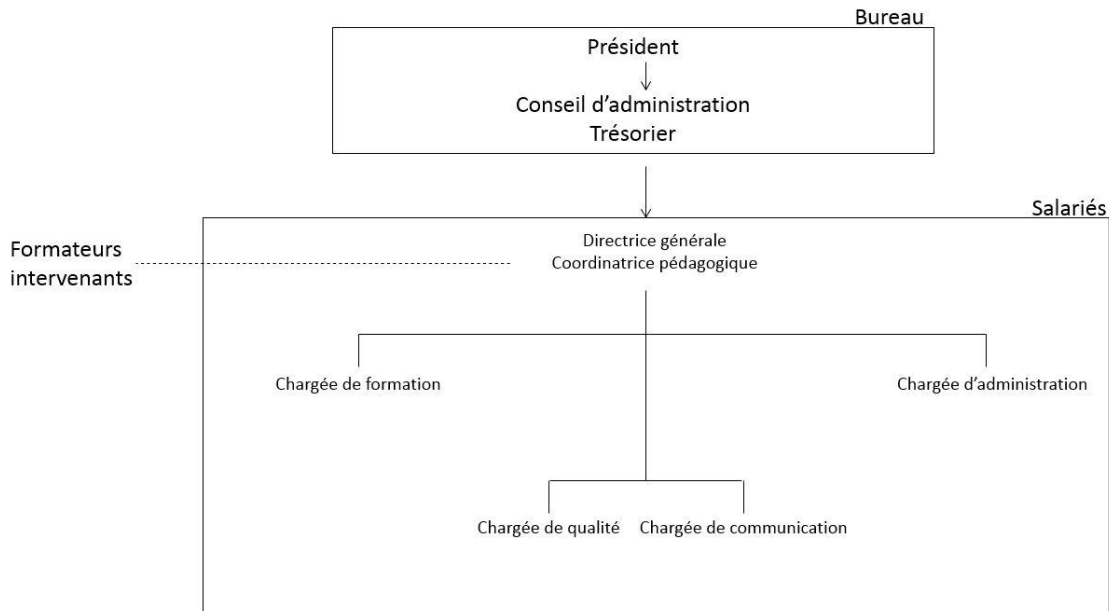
Bureau

Président

Conseil d’administration
Trésorier

Salariés

Formateurs intervenants

Directrice générale
Coordinatrice pédagogique

Chargée de formation

Chargée d’administration

Chargée de qualité

Chargée de communication